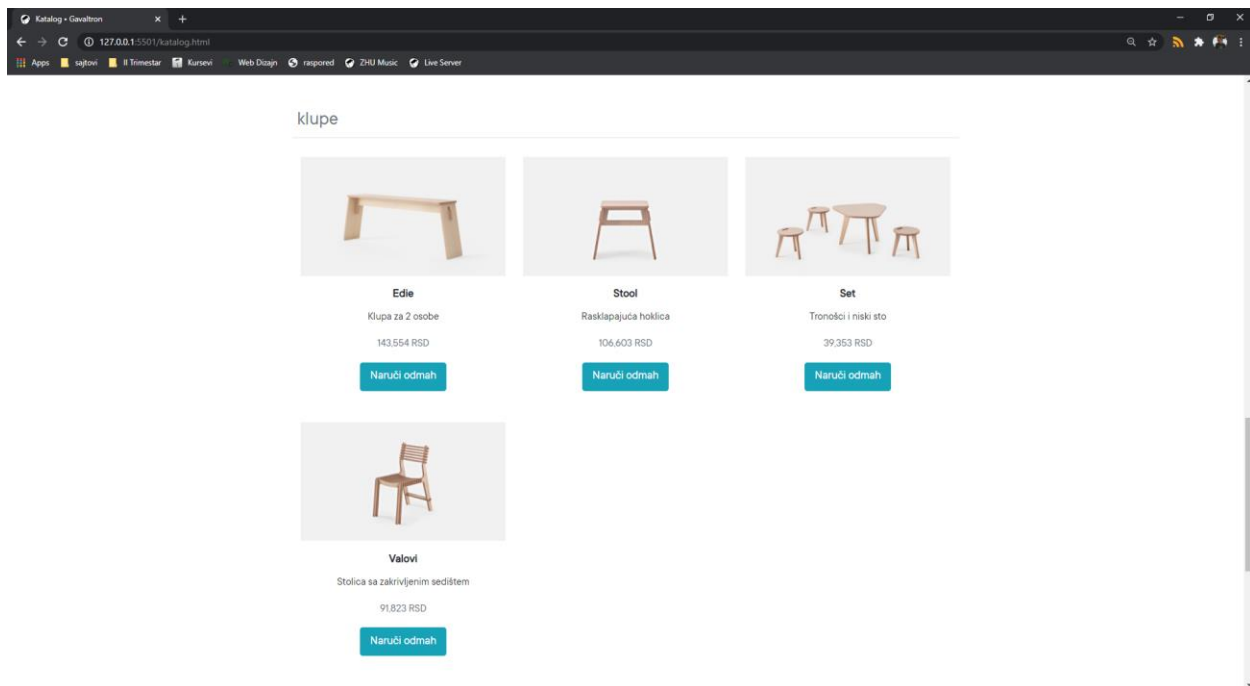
Katalog • Gavaltron

127.0.0.1:5501/katalog.html

Apps sajtovi II Trimestar Kursevi Web Dizajn raspored ZHU Music Live Server

klupe

Edie

Klupa za 2 osobe

143,554 RSD

Naruči odmah

Stool

Rasklapajuća hoklica

106,603 RSD

Naruči odmah

Set

Tronošci i niski sto

39,353 RSD

Naruči odmah

Valovi

Stolica sa zakrivljenim sedištem

91,823 RSD

Naruči odmah